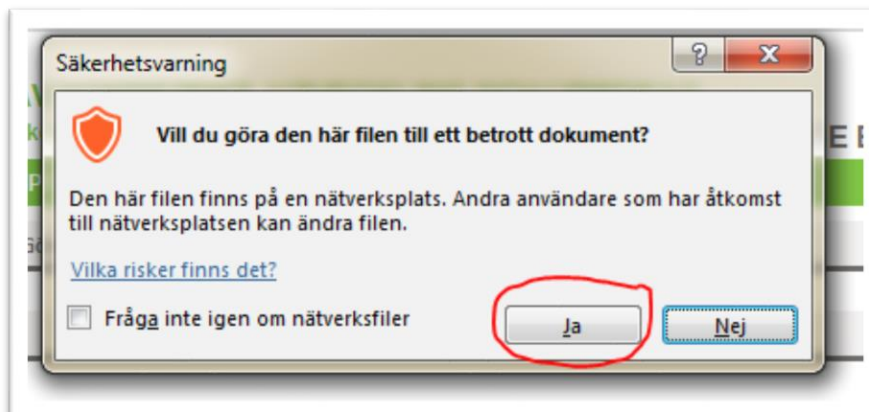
Säkerhetsvarning

?

X

Vill du göra den här filen till ett betrott dokument?

Den här filen finns på en nätverksplats. Andra användare som har åtkomst till nätverksplatsen kan ändra filen.

Vilka risker finns det?

Fråga inte igen om nätverksfiler

Ja

Nej